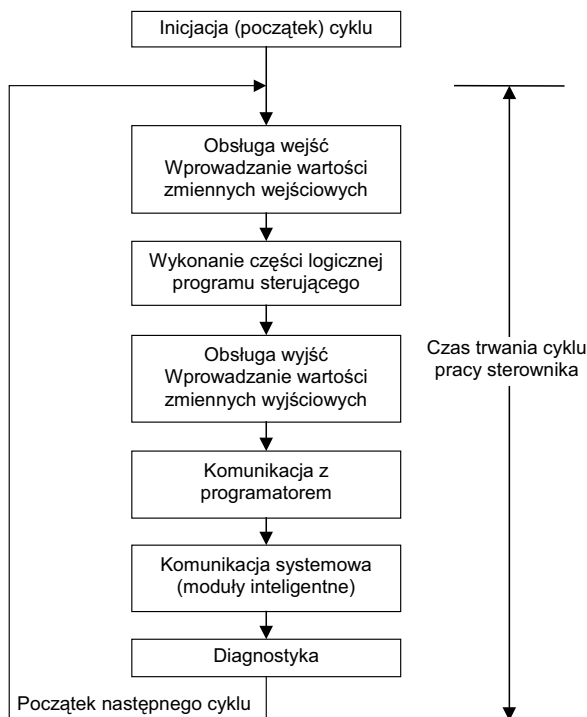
Inicjacja (początek) cyklu

Obsługa wejść
Wprowadzanie wartości zmiennych wejściowych

Wykonanie części logicznej programu sterującego

Obsługa wyjść
Wprowadzanie wartości zmiennych wyjściowych

Komunikacja z programatorem

Komunikacja systemowa (moduły inteligentne)

Diagnostyka

Początek następnego cyklu

Czas trwania cyklu pracy sterownika